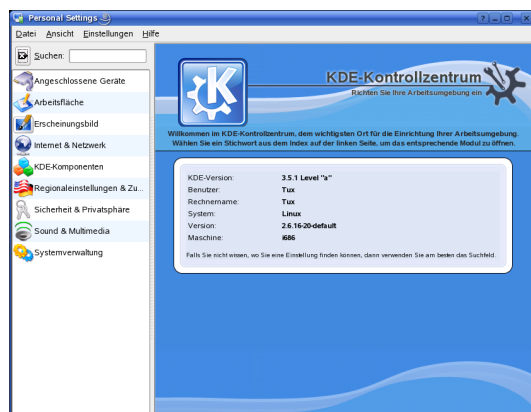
Personal Settings

Datei Ansicht Einstellungen Hilfe

Suchen:

Angeschlossene Geräte
Arbeitsfläche
Erscheinungsbild
Internet & Netzwerk
KDE-Komponenten
Regionaleinstellungen & Zu...
Sicherheit & Privatsphäre
Sound & Multimedia
Systemverwaltung

KDE-Kontrollzentrum
Richten Sie Ihre Arbeitsumgebung ein

Willkommen im KDE-Kontrollzentrum, dem wichtigsten Ort für die Einrichtung Ihrer Arbeitsumgebung. Wählen Sie ein Stichwort aus dem Index auf der linken Seite, um das entsprechende Modul zu öffnen.

| | |
|---|---|
| KDE-Version: | 3.5.1 Level "a" |
| Benutzer: | Tux |
| Rechnername: | Tux |
| System: | Linux |
| Version: | 2.6.16-20-default |
| Maschine: | i686 |

Falls Sie nicht wissen, wo Sie eine Einstellung finden können, dann verwenden Sie am besten das Suchfeld.